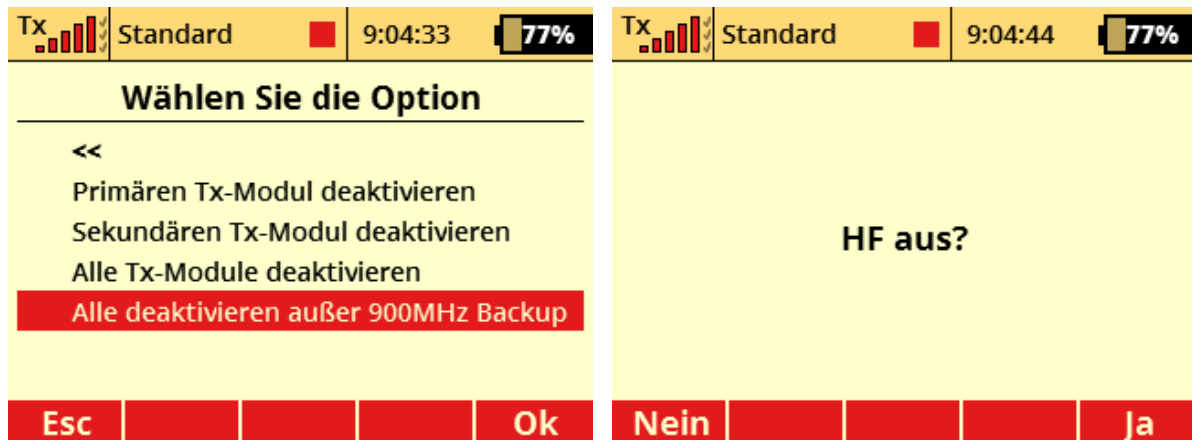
Tx Standard 9:04:33 77%

Wählen Sie die Option

<<

Primären Tx-Modul deaktivieren

Sekundären Tx-Modul deaktivieren

Alle Tx-Module deaktivieren

Alle deaktivieren außer 900MHz Backup

Esc Ok

Tx Standard 9:04:44 77%

HF aus?

Nein Ja